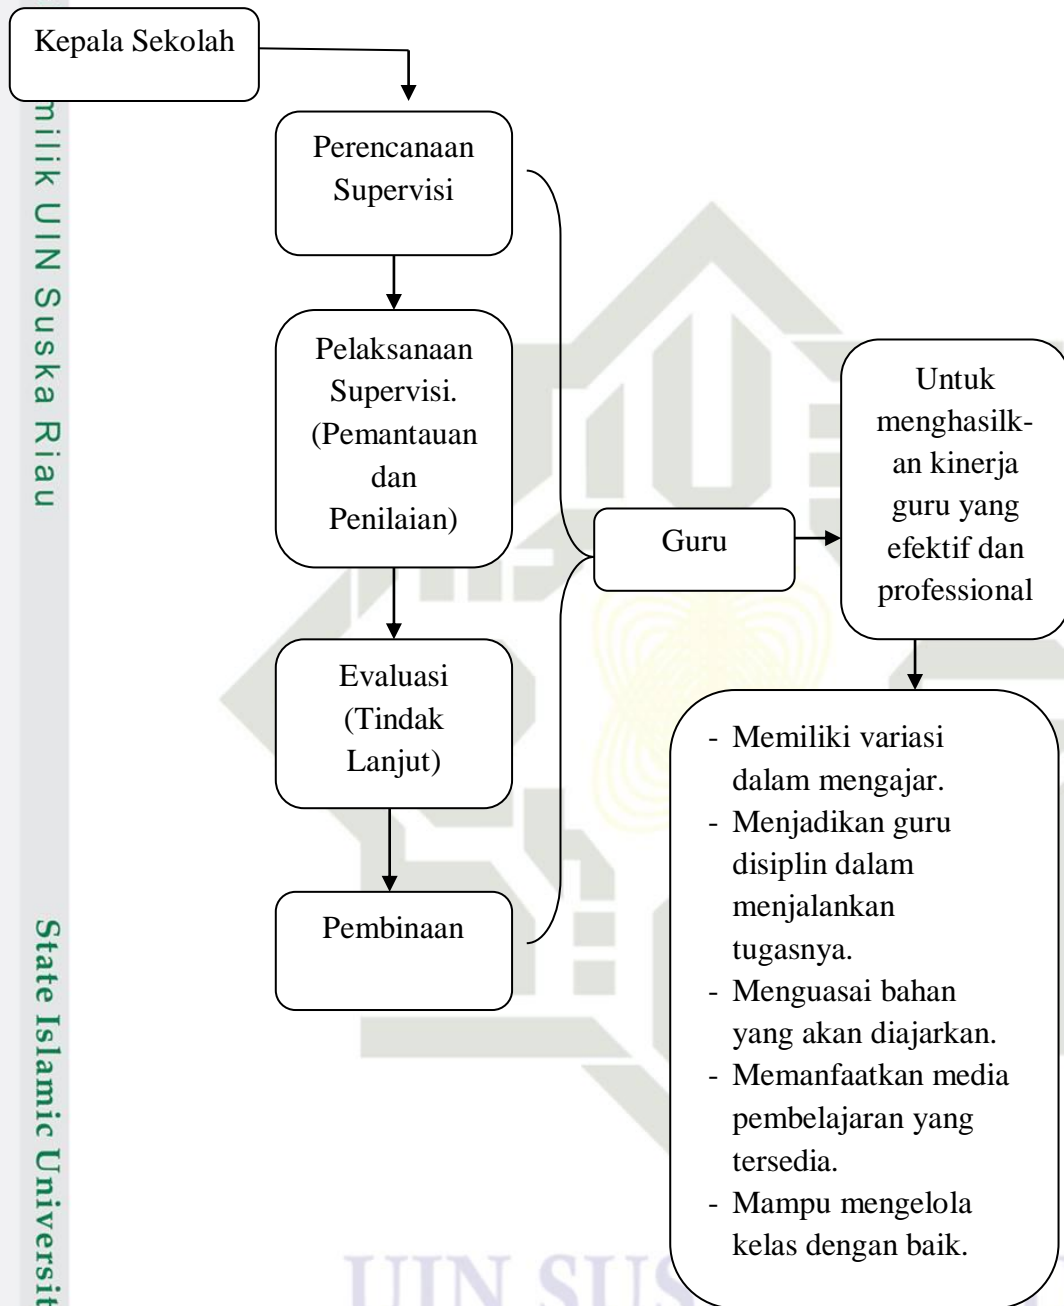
milik UIN Suska Riau

State Islamic Universit

Kepala Sekolah

Perencanaan Supervisi

Pelaksanaan Supervisi. (Pemantauan dan Penilaian)

Evaluasi (Tindak Lanjut)

Pembinaan

Guru

Untuk menghasilkan kinerja guru yang efektif dan professional

- Memiliki variasi dalam mengajar.
- Menjadikan guru disiplin dalam menjalankan tugasnya.
- Menguasai bahan yang akan diajarkan.
- Memanfaatkan media pembelajaran yang tersedia.
- Mampu mengelola kelas dengan baik.

UIN SUS